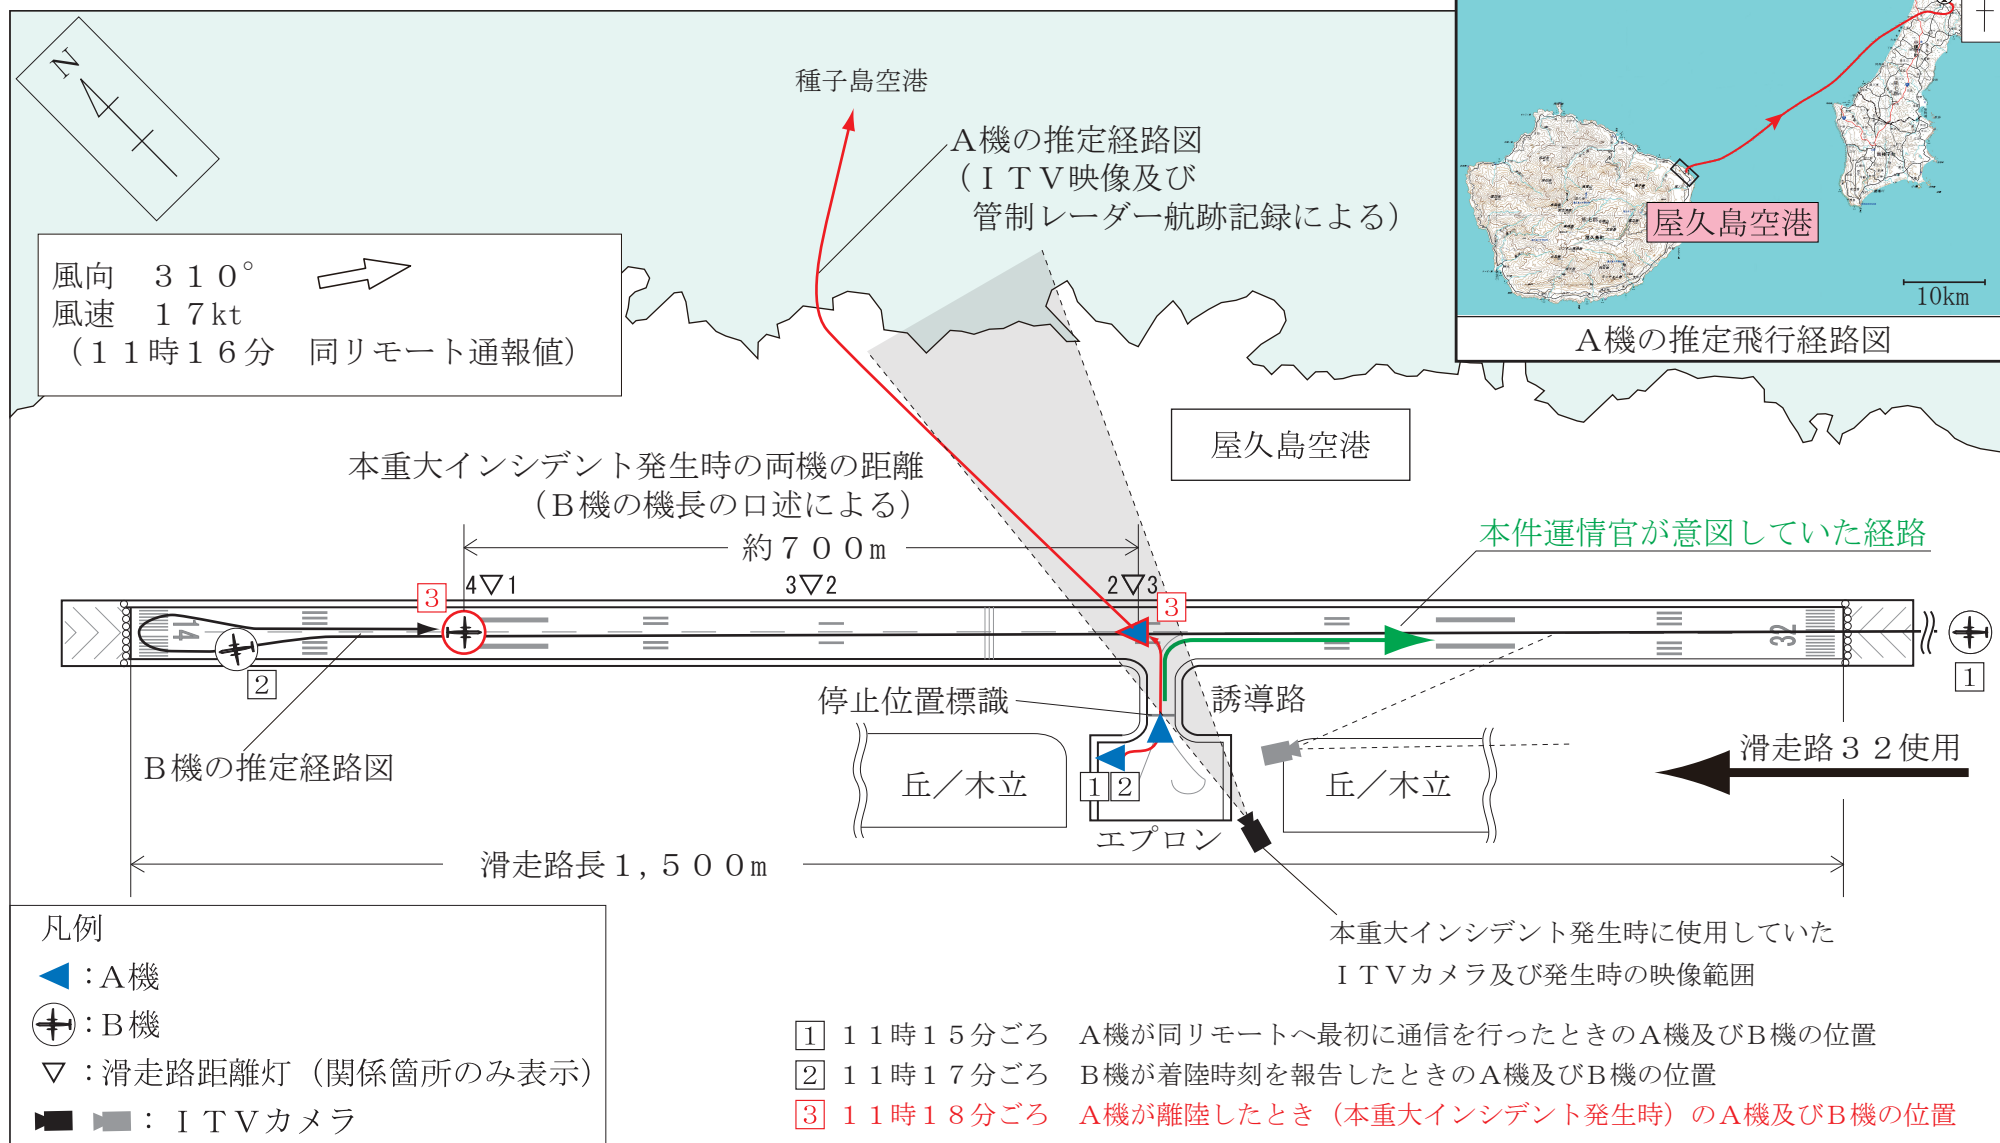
N

種子島空港

A機の推定経路図
（ＩＴＶ映像及び
管制レーダー航跡記録による）

屋久島空港

10km

A機の推定飛行経路図

風向　３１０°
風速　１７kt
（１１時１６分　同リモート通報値）

屋久島空港

本重大インシデント発生時の両機の距離
（B機の機長の口述による）

約７００m

本件運情官が意図していた経路

3　4▽1　3▽2　2▽3　3

14　32

2　1

停止位置標識　誘導路

B機の推定経路図

丘／木立　1 2　丘／木立

滑走路３２使用

エプロン

滑走路長１，５００m

凡例
：A機
：B機
▽：滑走路距離灯（関係箇所のみ表示）
：ＩＴＶカメラ

本重大インシデント発生時に使用していた
ＩＴＶカメラ及び発生時の映像範囲

1　１１時１５分ごろ　A機が同リモートへ最初に通信を行ったときのA機及びB機の位置
2　１１時１７分ごろ　B機が着陸時刻を報告したときのA機及びB機の位置
3　１１時１８分ごろ　A機が離陸したとき（本重大インシデント発生時）のA機及びB機の位置